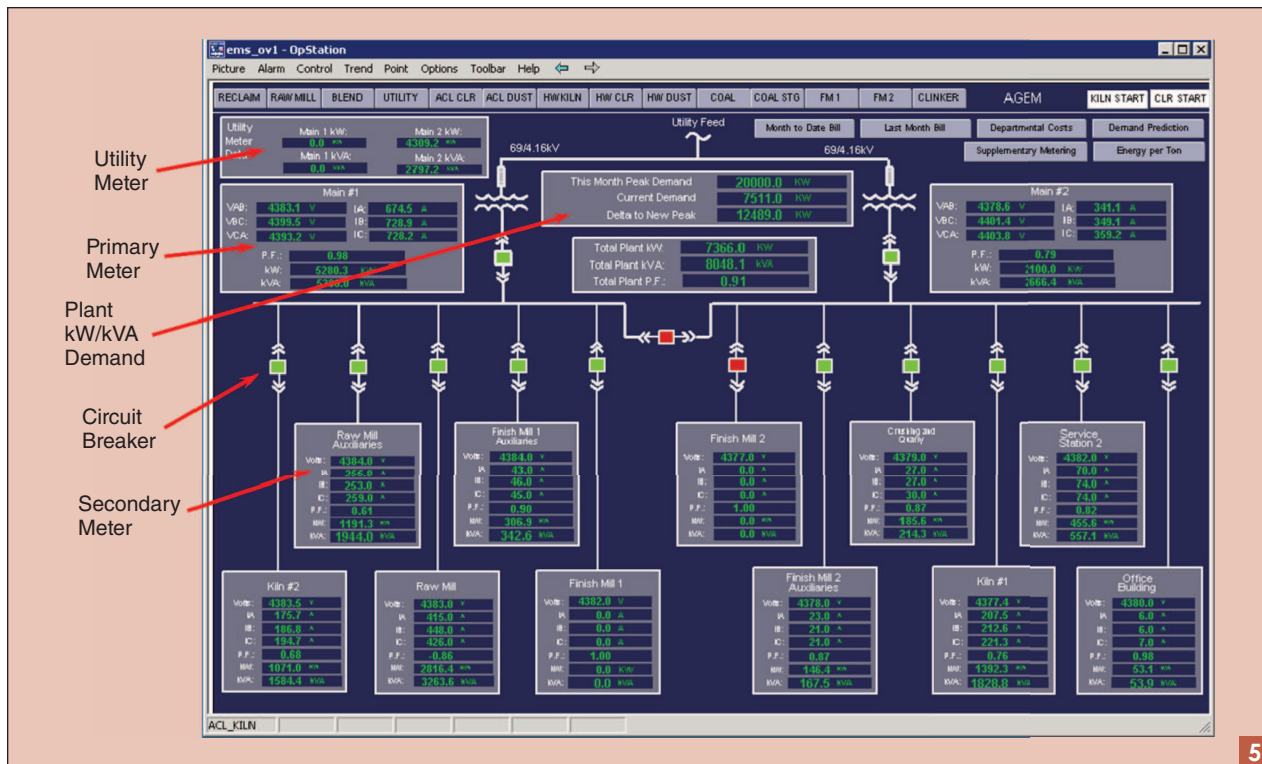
ems_ov1 - OpStation

Picture Alarm Control Trend Point Options Toolbar Help

RECLAIM RAW MILL BLEND UTILITY ACL CLR ACL DUST HW KILN HW CLR HW DUST COAL COAL STG FM 1 FM 2 CLINKER AGEM KILN START CLR START

Utility Meter Data
Main 1 kW: 0.0 kW
Main 1 kVA: 0.0 kVA
Main 2 kW: 4309.2 kW
Main 2 kVA: 2797.2 kVA

Utility Feed
69/4.16kV
69/4.16kV

Month to Date Bill
Last Month Bill
Departmental Costs
Demand Prediction
Supplementary Metering
Energy per Ton

This Month Peak Demand 20000.0 KW
Current Demand 7511.0 KW
Delta to New Peak 12489.0 KW

Total Plant kW: 7366.0 KW
Total Plant kVA: 8048.1 kVA
Total Plant P.F.: 0.91

Main #1
VAB: 4383.1 V
VBC: 4399.5 V
VCA: 4393.2 V
IA: 674.5 A
IB: 728.9 A
IC: 728.2 A
P.F.: 0.98
kW: 5280.3 kW
kVA: 5388.0 kVA

Main #2
VAB: 4378.6 V
VBC: 4401.4 V
VCA: 4403.8 V
IA: 341.1 A
IB: 349.1 A
IC: 359.2 A
P.F.: 0.79
kW: 2100.0 KW
kVA: 2666.4 kVA

Utility Meter
Primary Meter
Plant kW/kVA Demand
Circuit Breaker
Secondary Meter

Raw Mill Auxiliaries
Volts: 4384.0 V
IA: 256.0 A
IB: 253.0 A
IC: 259.0 A
P.F.: 0.61
kW: 1191.3 kW
kVA: 1944.0 kVA

Finish Mill 1 Auxiliaries
Volts: 4384.0 V
IA: 43.0 A
IB: 46.0 A
IC: 45.0 A
P.F.: 0.90
kW: 306.9 kW
kVA: 342.6 kVA

Finish Mill 2
Volts: 4377.0 V
IA: 0.0 A
IB: 0.0 A
IC: 0.0 A
P.F.: 1.00
kW: 0.0 kW
kVA: 0.0 kVA

Crushing and Quarry
Volts: 4379.0 V
IA: 27.0 A
IB: 27.0 A
IC: 30.0 A
P.F.: 0.87
kW: 185.6 kW
kVA: 214.3 kVA

Service Station 2
Volts: 4382.0 V
IA: 78.0 A
IB: 74.0 A
IC: 74.0 A
P.F.: 0.82
kW: 455.6 kW
kVA: 557.1 kVA

Kiln #2
Volts: 4383.5 V
IA: 175.7 A
IB: 186.8 A
IC: 194.7 A
P.F.: 0.68
kW: 1071.0 kW
kVA: 1584.4 kVA

Raw Mill
Volts: 4383.0 V
IA: 415.0 A
IB: 448.0 A
IC: 426.0 A
P.F.: 0.86
kW: 2816.4 kW
kVA: 3263.6 kVA

Finish Mill 1
Volts: 4382.0 V
IA: 0.0 A
IB: 0.0 A
IC: 0.0 A
P.F.: 1.00
kW: 0.0 KW
kVA: 0.0 kVA

Finish Mill 2 Auxiliaries
Volts: 4378.0 V
IA: 23.0 A
IB: 21.0 A
IC: 21.0 A
P.F.: 0.87
kW: 146.4 kW
kVA: 167.5 kVA

Kiln #1
Volts: 4377.4 V
IA: 207.5 A
IB: 212.6 A
IC: 221.3 A
P.F.: 0.76
kW: 1392.3 kW
kVA: 1828.8 kVA

Office Building
Volts: 4380.0 V
IA: 6.0 A
IB: 6.0 A
IC: 7.0 A
P.F.: 0.98
kW: 53.1 kW
kVA: 53.9 kVA

ACL_KILN

5